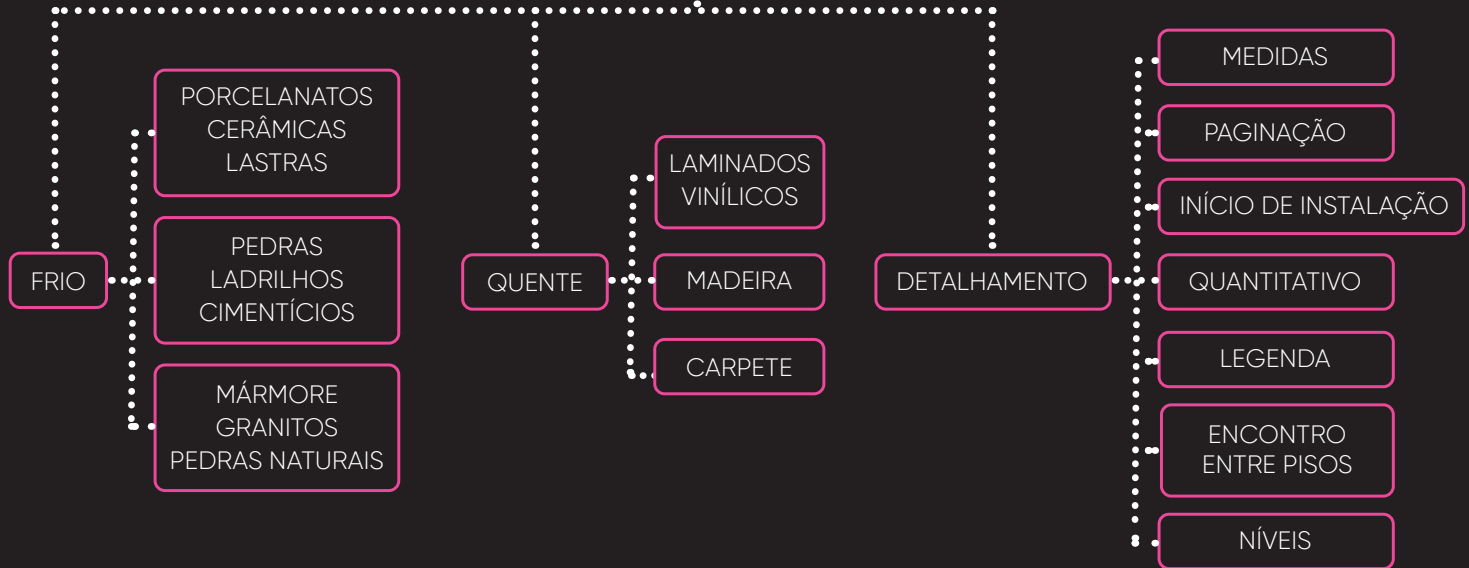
FRIO

PORCELANATOS
CERÂMICAS
LASTRAS

PEDRAS
LADRILHOS
CIMENTÍCIOS

MÁRMORE
GRANITOS
PEDRAS NATURAIS

QUENTE

LAMINADOS
VINÍLICOS

MADEIRA

CARPETE

DETALHAMENTO

MEDIDAS

PAGINAÇÃO

INÍCIO DE INSTALAÇÃO

QUANTITATIVO

LEGENDA

ENCONTRO
ENTRE PISOS

NÍVEIS